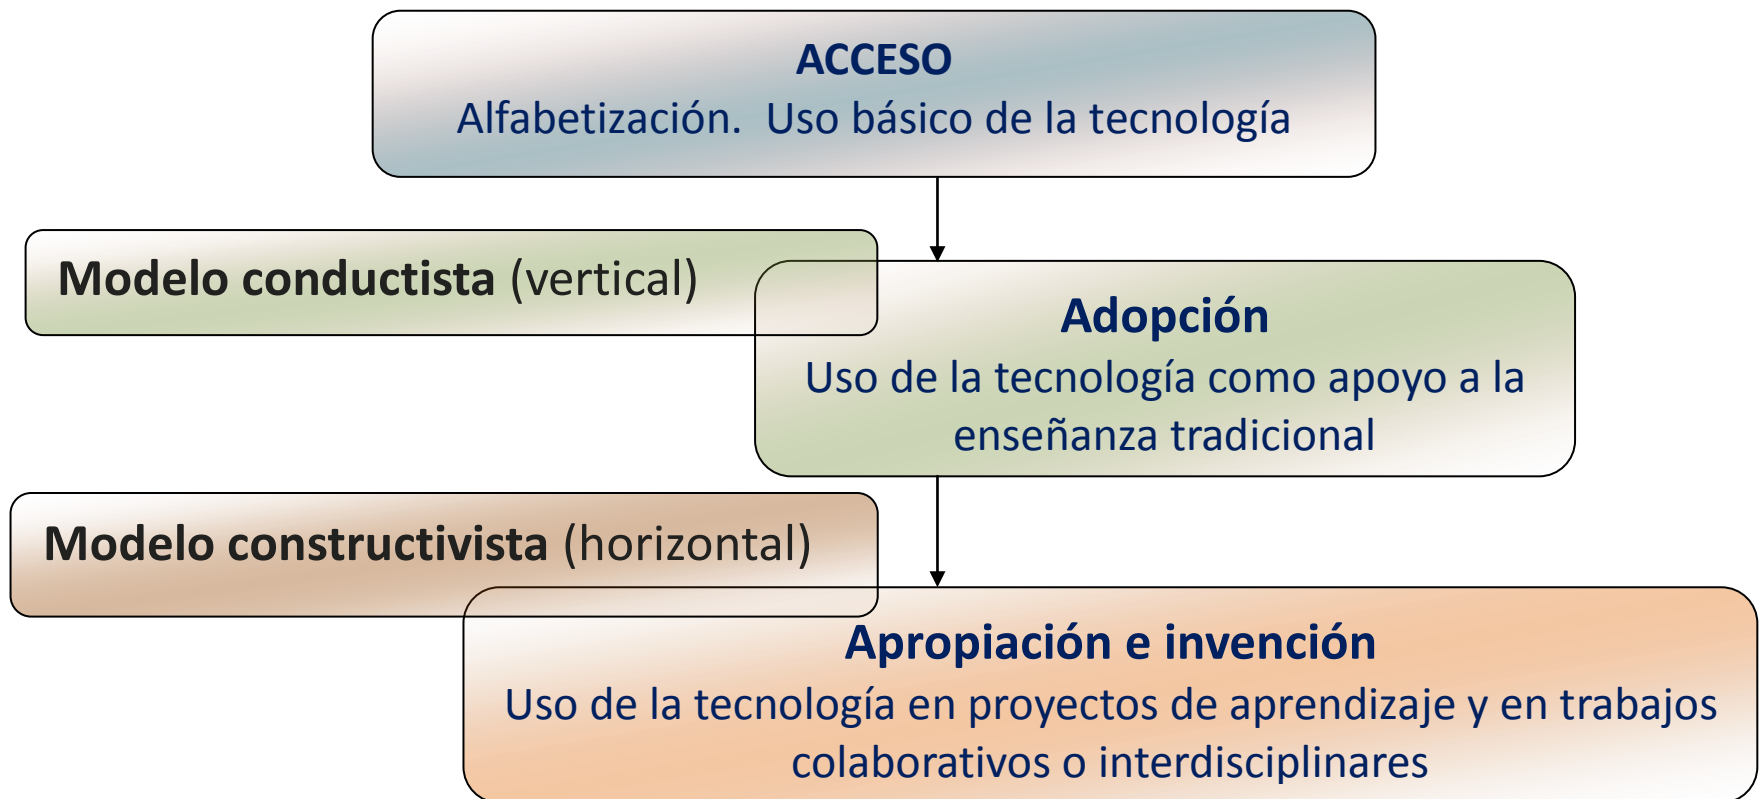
ACCESO
Alfabetización. Uso básico de la tecnología

Modelo conductista (vertical)

Adopción
Uso de la tecnología como apoyo a la enseñanza tradicional

Modelo constructivista (horizontal)

Apropiación e invención
Uso de la tecnología en proyectos de aprendizaje y en trabajos colaborativos o interdisciplinares